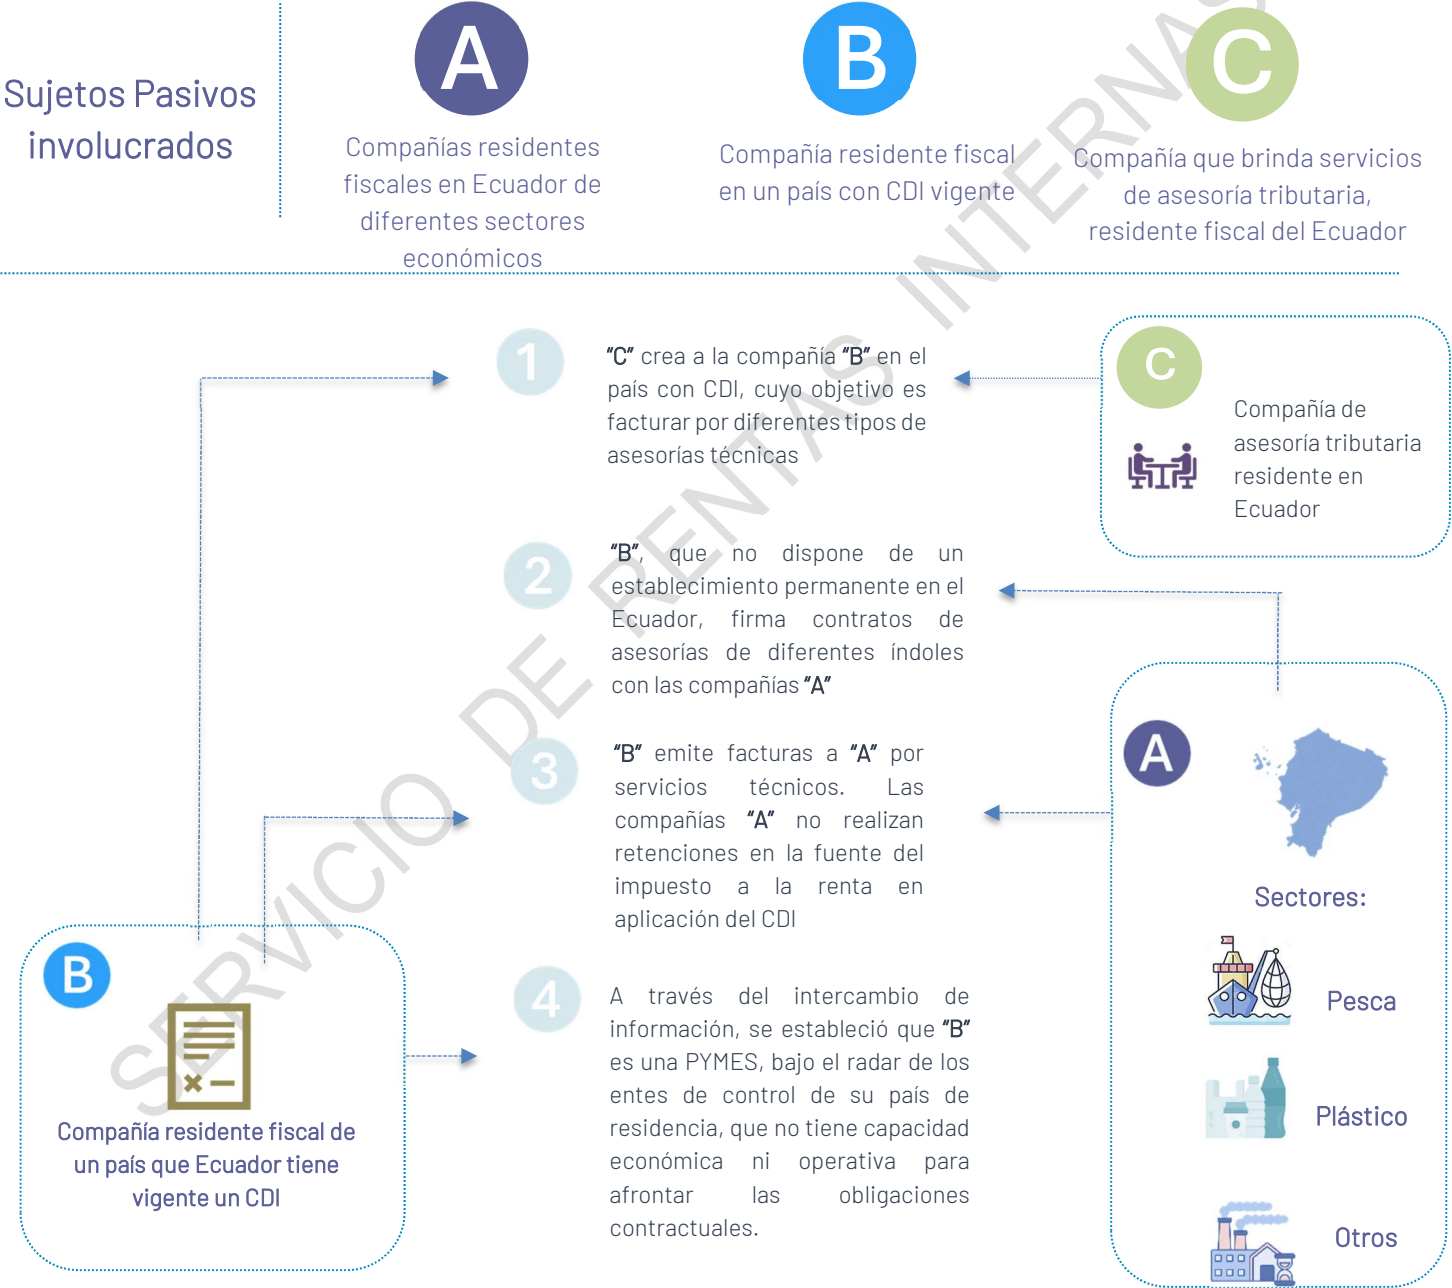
Sujetos Pasivos involucrados

A
Compañías residentes fiscales en Ecuador de diferentes sectores económicos

B
Compañía residente fiscal en un país con CDI vigente

C
Compañía que brinda servicios de asesoría tributaria, residente fiscal del Ecuador

1
"C" crea a la compañía "B" en el país con CDI, cuyo objetivo es facturar por diferentes tipos de asesorías técnicas

C
Compañía de asesoría tributaria residente en Ecuador

2
"B", que no dispone de un establecimiento permanente en el Ecuador, firma contratos de asesorías de diferentes índoles con las compañías "A"

3
"B" emite facturas a "A" por servicios técnicos. Las compañías "A" no realizan retenciones en la fuente del impuesto a la renta en aplicación del CDI

A
Sectores:
Pesca
Plástico
Otros

B
Compañía residente fiscal de un país que Ecuador tiene vigente un CDI

4
A través del intercambio de información, se estableció que "B" es una PYMES, bajo el radar de los entes de control de su país de residencia, que no tiene capacidad económica ni operativa para afrontar las obligaciones contractuales.

SERVICIO DE RENTAS INTERNAS